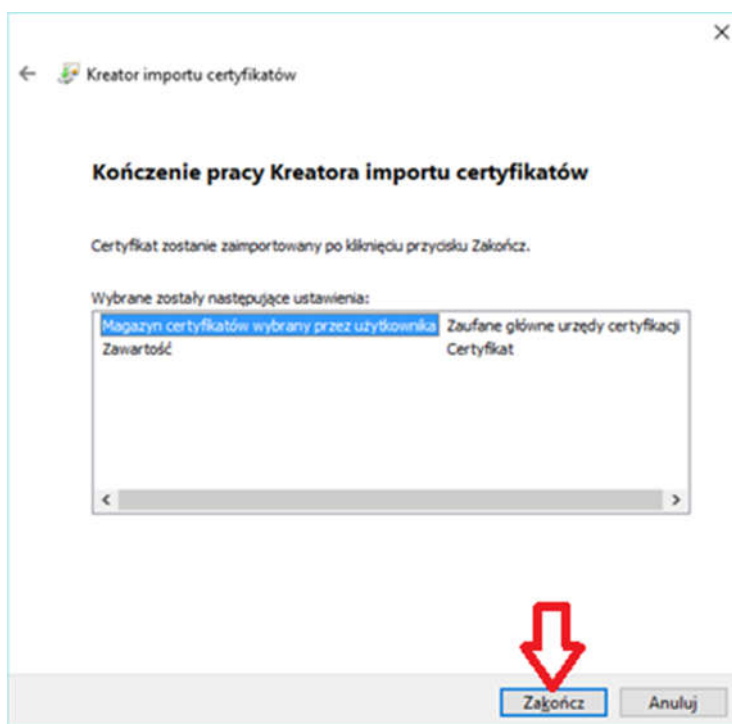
Kreator importu certyfikatów

Kończenie pracy Kreatora importu certyfikatów

Certyfikat zostanie zaimportowany po kliknięciu przycisku Zakończ.

Wybrane zostały następujące ustawienia:

| | |
|---|---|
| Magazyn certyfikatów wybrany przez użytkownika | Zaufane główne urzędy certyfikacji |
| Zawartość | Certyfikat |

Zakończ Anuluj